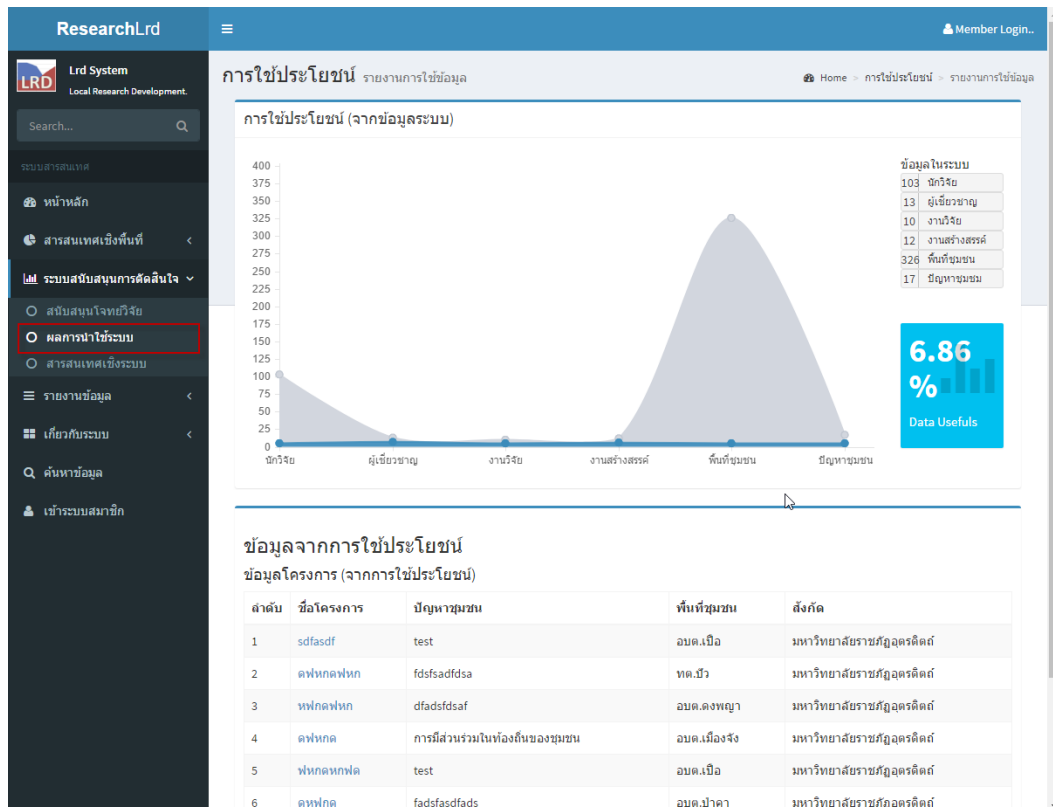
ResearchLrd

≡

Member Login..

LRD
Lrd System
Local Research Development.

Search...

ระบบสารสนเทศ

หน้าหลัก

สารสนเทศเชิงพื้นที่

ระบบสนับสนุนการตัดสินใจ

สนับสนุนโจทย์วิจัย

ผลการนำใช้ระบบ

สารสนเทศเชิงระบบ

รายงานข้อมูล

เกี่ยวกับระบบ

ค้นหาข้อมูล

เข้าระบบสมาชิก

การใช้ประโยชน์ รายงานการใช้ข้อมูล

Home > การใช้ประโยชน์ > รายงานการใช้ข้อมูล

การใช้ประโยชน์ (จากข้อมูลระบบ)

400
375
350
325
300
275
250
225
200
175
150
125
100
75
50
25
0

นักวิจัย
ผู้เชี่ยวชาญ
งานวิจัย
งานสร้างสรรค์
พื้นที่ชุมชน
ปัญหาชุมชน

ข้อมูลในระบบ

| | |
|---|---|
| 103 | นักวิจัย |
| 13 | ผู้เชี่ยวชาญ |
| 10 | งานวิจัย |
| 12 | งานสร้างสรรค์ |
| 326 | พื้นที่ชุมชน |
| 17 | ปัญหาชุมชน |

6.86 %
Data Usefuls

ข้อมูลจากการใช้ประโยชน์

ข้อมูลโครงการ (จากการใช้ประโยชน์)

| ลำดับ | ชื่อโครงการ | ปัญหาชุมชน | พื้นที่ชุมชน | สังกัด |
|---|---|---|---|---|
| 1 | sdfasdf | test | อบต.เปือ | มหาวิทยาลัยราชภัฏอุตรดิตถ์ |
| 2 | ดฟหกดฟหก | fdsfsadfdsa | ทต.บัว | มหาวิทยาลัยราชภัฏอุตรดิตถ์ |
| 3 | หฟกดฟหก | dfadsfdsaf | อบต.ดงพญา | มหาวิทยาลัยราชภัฏอุตรดิตถ์ |
| 4 | ดฟหกด | การมีส่วนร่วมในท้องถิ่นของชุมชน | อบต.เมืองจัง | มหาวิทยาลัยราชภัฏอุตรดิตถ์ |
| 5 | ฟหกดหกฟด | test | อบต.เปือ | มหาวิทยาลัยราชภัฏอุตรดิตถ์ |
| 6 | ดหฟกด | fadsfasdfads | อบต.ป่าคา | มหาวิทยาลัยราชภัฏอุตรดิตถ์ |